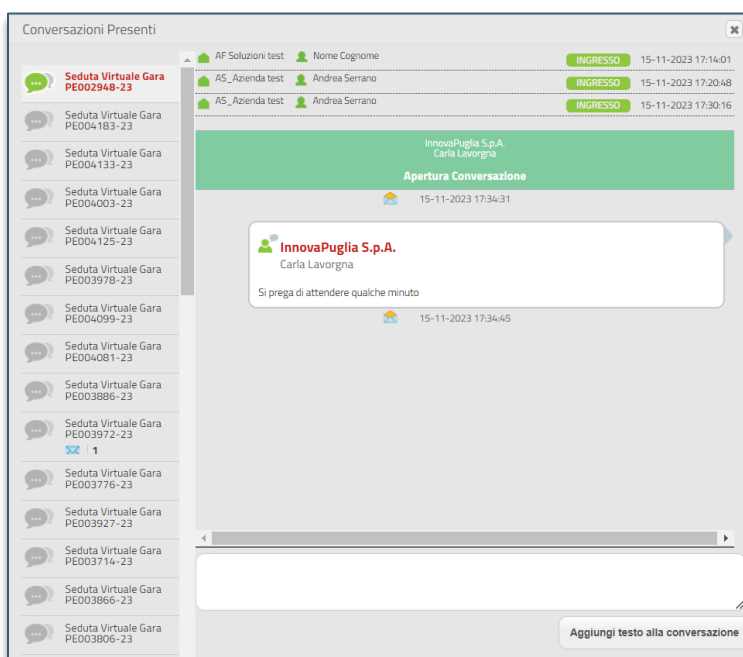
Conversazioni Presenti

Seduta Virtuale Gara PE002948-23

Seduta Virtuale Gara PE004183-23

Seduta Virtuale Gara PE004133-23

Seduta Virtuale Gara PE004003-23

Seduta Virtuale Gara PE004125-23

Seduta Virtuale Gara PE003978-23

Seduta Virtuale Gara PE004099-23

Seduta Virtuale Gara PE004081-23

Seduta Virtuale Gara PE003886-23

Seduta Virtuale Gara PE003972-23
1

Seduta Virtuale Gara PE003776-23

Seduta Virtuale Gara PE003927-23

Seduta Virtuale Gara PE003714-23

Seduta Virtuale Gara PE003866-23

Seduta Virtuale Gara PE003806-23

| AF Soluzioni test | Nome Cognome | INGRESSO | 15-11-2023 17:14:01 |
|---|---|---|---|
| AS_Azienda test | Andrea Serrano | INGRESSO | 15-11-2023 17:20:48 |
| AS_Azienda test | Andrea Serrano | INGRESSO | 15-11-2023 17:30:16 |

InnovaPuglia S.p.A.
Carla Lavorgna
Apertura Conversazione

15-11-2023 17:34:31

InnovaPuglia S.p.A.
Carla Lavorgna
Si prega di attendere qualche minuto

15-11-2023 17:34:45

Aggiungi testo alla conversazione